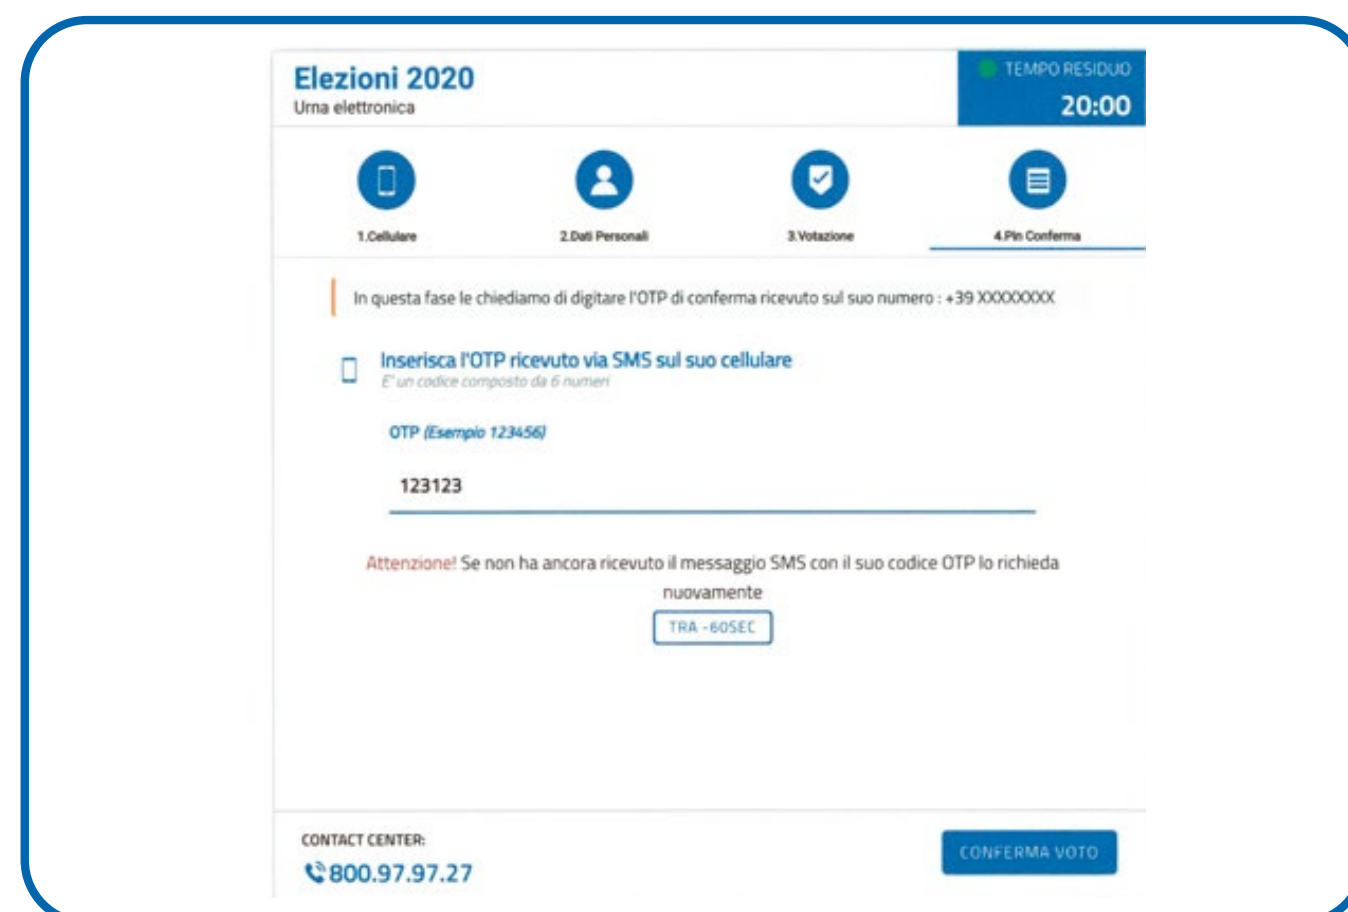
Elezioni 2020
Urna elettronica

TEMPO RESIDUO
20:00

1.Cellulare
2.Dati Personali
3.Votazione
4.Pin Conferma

In questa fase le chiediamo di digitare l'OTP di conferma ricevuto sul suo numero : +39 XXXXXXXX

Inserisca l'OTP ricevuto via SMS sul suo cellulare
E' un codice composto da 6 numeri

OTP (Esempio 123456)

123123

Attenzione! Se non ha ancora ricevuto il messaggio SMS con il suo codice OTP lo richieda nuovamente

TRA - 60SEC

CONTACT CENTER:
800.97.97.27

CONFERMA VOTO